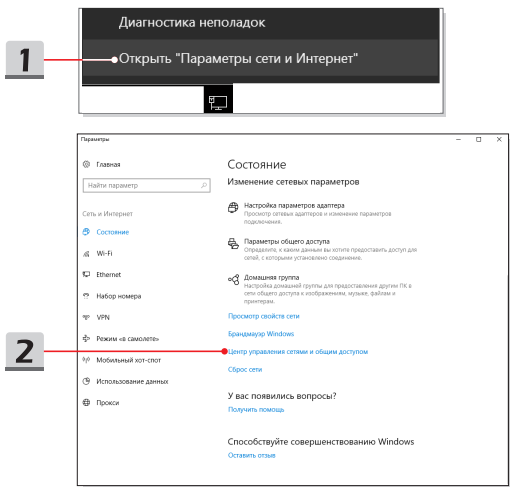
1

Диагностика неполадок

Открыть "Параметры сети и Интернет"

Параметры

Главная

Найти параметр

Сеть и Интернет

Состояние

Wi-Fi

Ethernet

Набор номера

VPN

Режим «в самолете»

Мобильный хот-спот

Использование данных

Прокси

Состояние

Изменение сетевых параметров

Настройка параметров адаптера
Просмотр сетевых адаптеров и изменение параметров подключения.

Параметры общего доступа
Определите, к чему вы хотите предоставить доступ для сетей, с которыми установлено соединение.

Домашняя группа
Настройка домашней группы для предоставления другим ПК в сети доступа к изображениям, музыке, файлам и принтерам.

Просмотр свойств сети

Брандмауэр Windows

Центр управления сетями и общим доступом

Сброс сети

У вас появились вопросы?

Получить помощь

Способствуйте совершенствованию Windows

Оставить отзыв

2